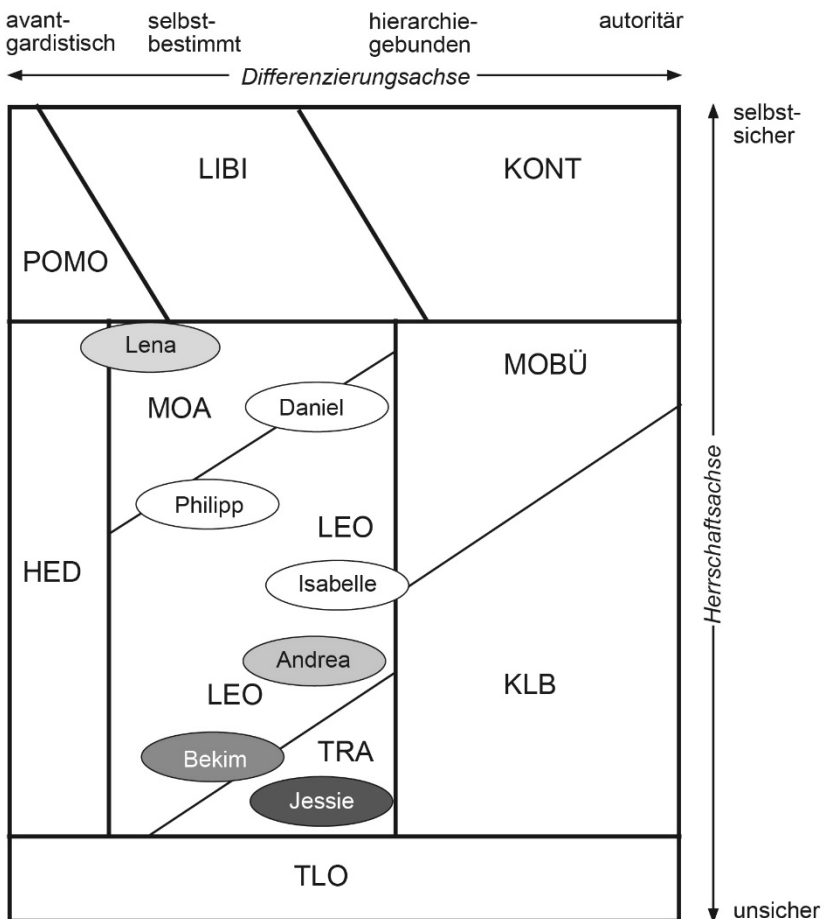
avantgardistisch selbstbestimmt hierarchiegebunden autoritär

Differenzierungsachse

selbstsicher

LIBI

KONT

POMO

Lena

MOBÜ

MOA

Daniel

Philipp

LEO

HED

Isabelle

Andrea

LEO

KLB

TRA

Bekim

Jessie

TLO

Herrschaftsachse

unsicher